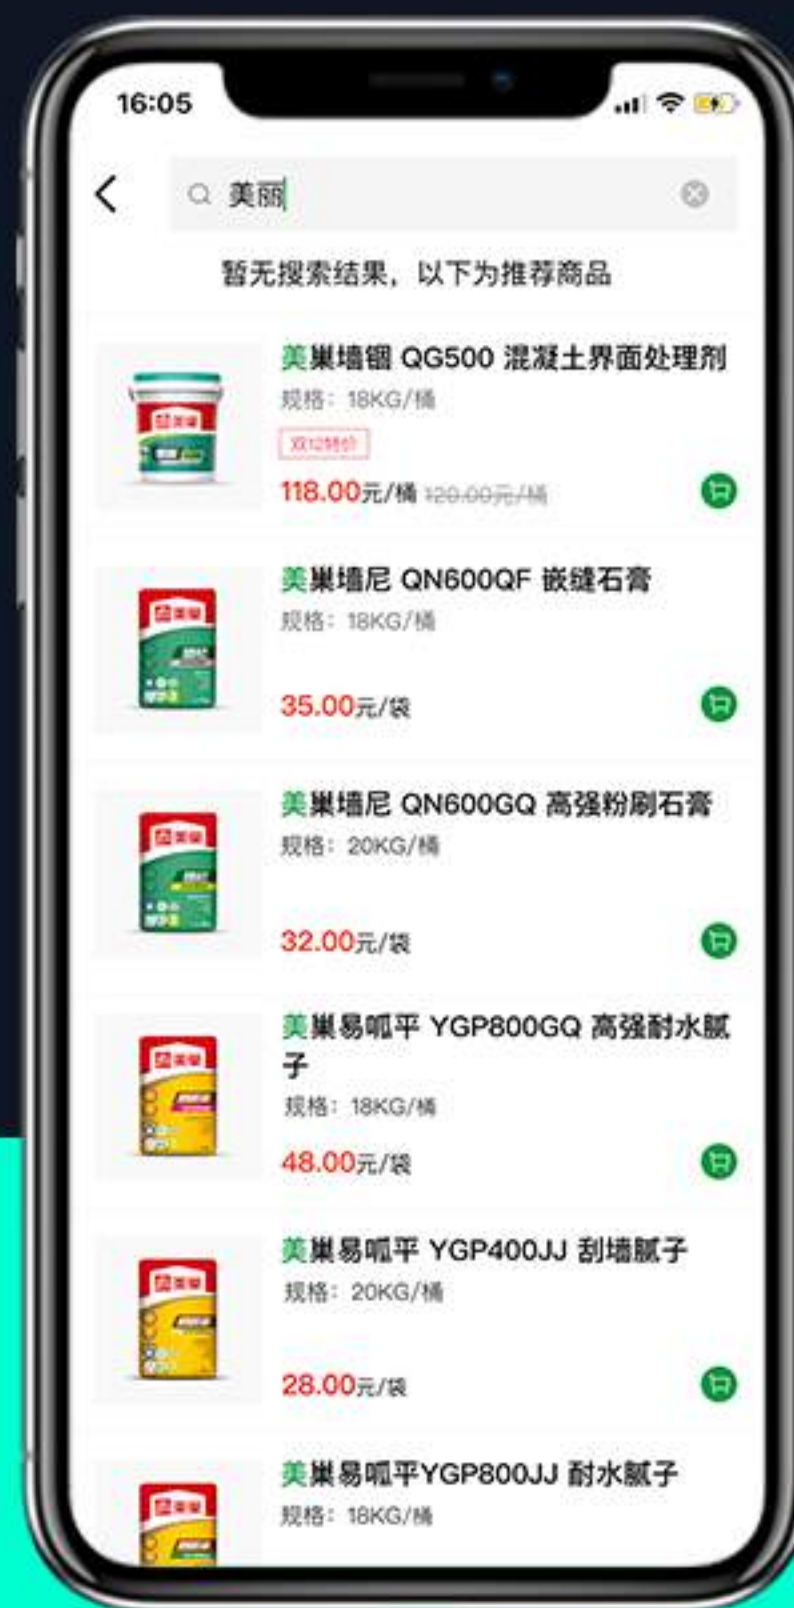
16:05

美丽

暂无搜索结果，以下为推荐商品

美巢墙锢 QG500 混凝土界面处理剂
规格：18KG/桶
双12特价
118.00元/桶 120.00元/桶

美巢墙尼 QN600QF 嵌缝石膏
规格：18KG/桶
35.00元/袋

美巢墙尼 QN600GQ 高强粉刷石膏
规格：20KG/桶
32.00元/袋

美巢易呱平 YGP800GQ 高强耐水腻子
规格：18KG/桶
48.00元/袋

美巢易呱平 YGP400JJ 刮墙腻子
规格：20KG/桶
28.00元/袋

美巢易呱平YGP800JJ 耐水腻子
规格：18KG/桶